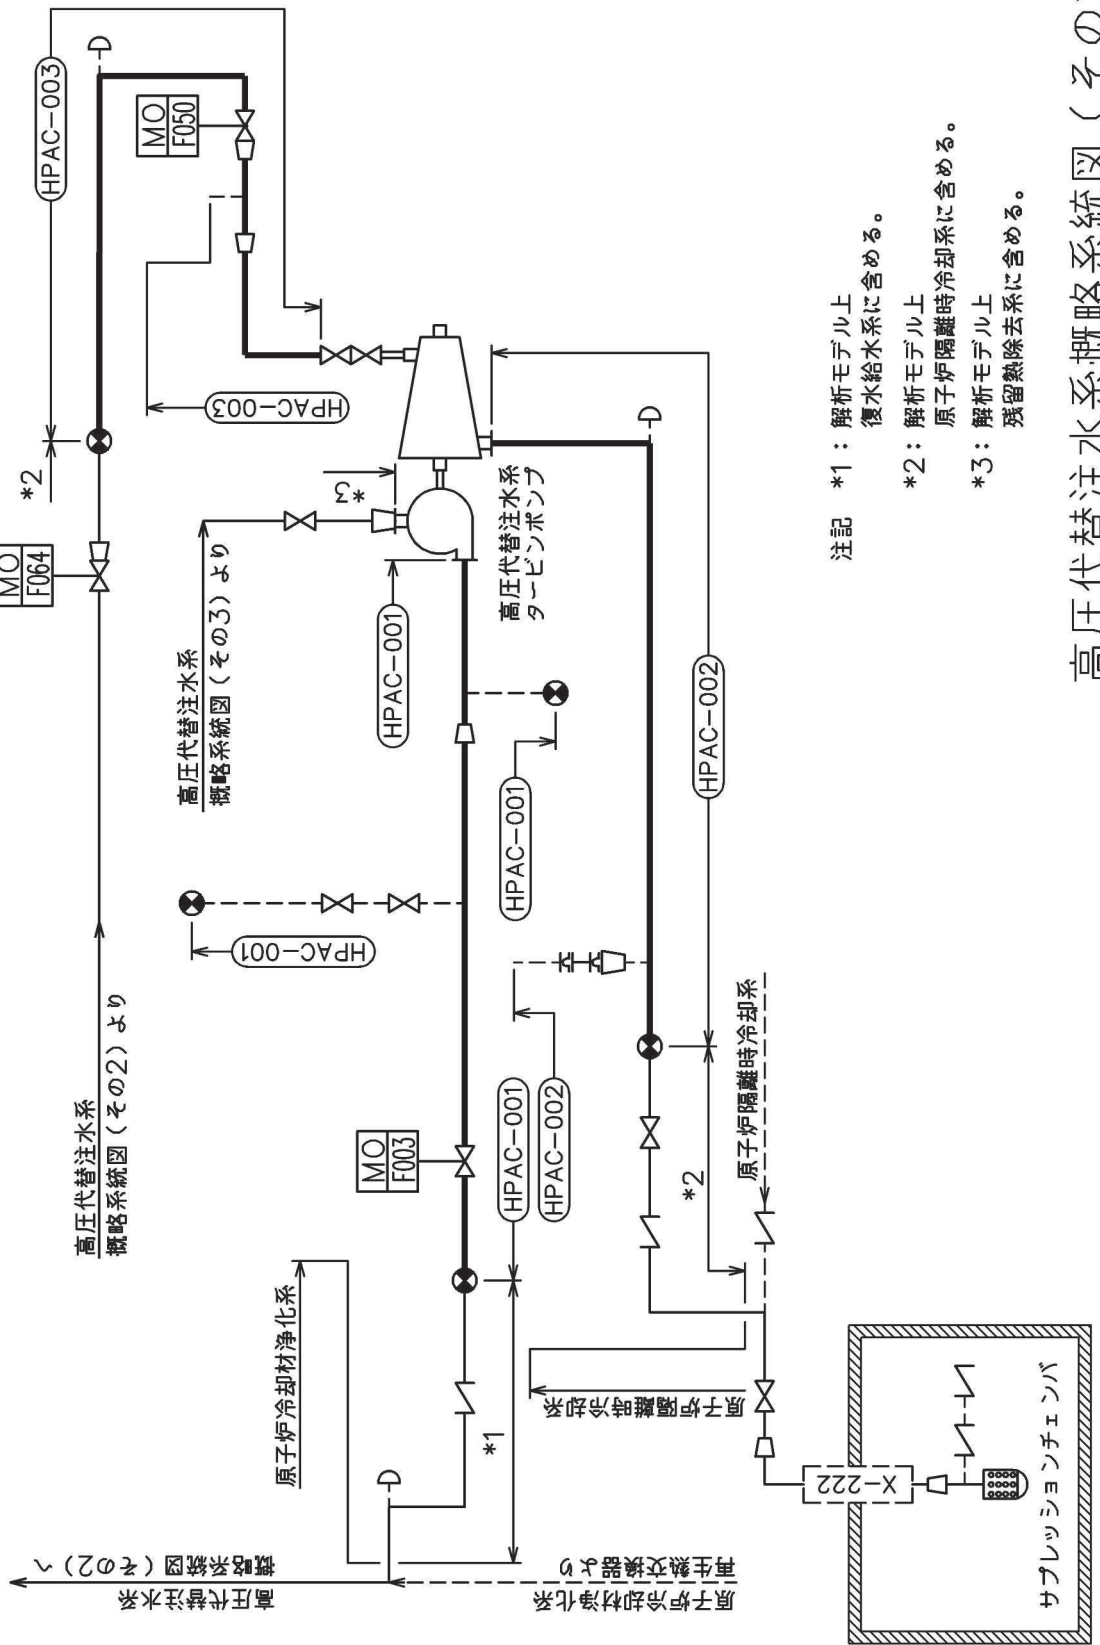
高圧代替注水系概略系統図（その

注記
*1：解析モデル上
復水給水系に含める。
*2：解析モデル上
原子炉隔離時冷却系に含める。
*3：解析モデル上
残留熱除去系に含める。

HPAC−003
MO
F050
HPAC−003
*2
MO
F064
*3
高圧代替注水系
タービンポンプ
HPAC−001
高圧代替注水系
概略系統図（その3）より
HPAC−001
HPAC−002
HPAC−001
高圧代替注水系
概略系統図（その2）より
MO
F003
HPAC−001
HPAC−002
*2
原子炉隔離時冷却系
原子炉冷却材浄化系
原子炉隔離時冷却系
*1
高圧代替注水系
概略系統図（その2）へ
原子炉冷却材浄化系
再生熱交換器より
X−222
サプレッションチェンバ